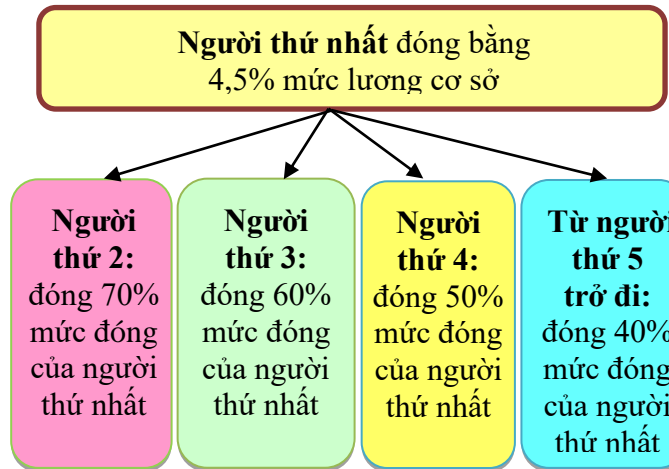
**Người thứ nhất** đóng bằng 4,5% mức lương cơ sở

**Người thứ 2:** đóng 70% mức đóng của người thứ nhất

**Người thứ 3:** đóng 60% mức đóng của người thứ nhất

**Người thứ 4:** đóng 50% mức đóng của người thứ nhất

**Từ người thứ 5 trở đi:** đóng 40% mức đóng của người thứ nhất